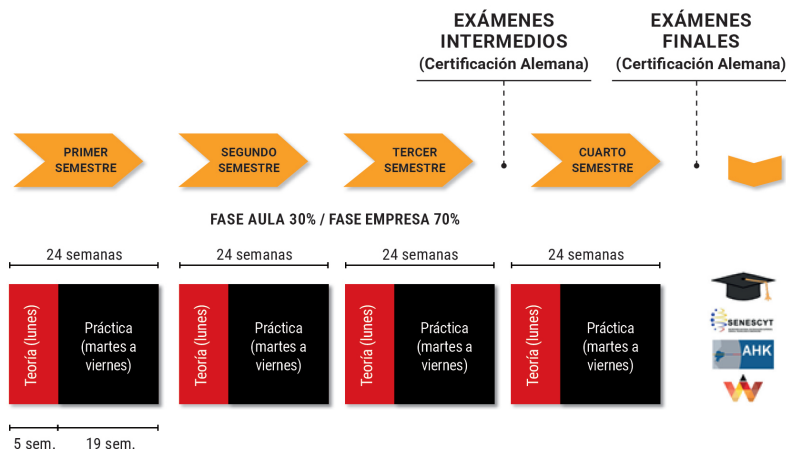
EXÁMENES INTERMEDIOS
(Certificación Alemana)

EXÁMENES FINALES
(Certificación Alemana)

PRIMER SEMESTRE

SEGUNDO SEMESTRE

TERCER SEMESTRE

CUARTO SEMESTRE

FASE AULA 30% / FASE EMPRESA 70%

24 semanas

Teoría (lunes)

Práctica (martes a viernes)

24 semanas

Teoría (lunes)

Práctica (martes a viernes)

24 semanas

Teoría (lunes)

Práctica (martes a viernes)

24 semanas

Teoría (lunes)

Práctica (martes a viernes)

5 sem.

19 sem.

SENESCYT

AHK